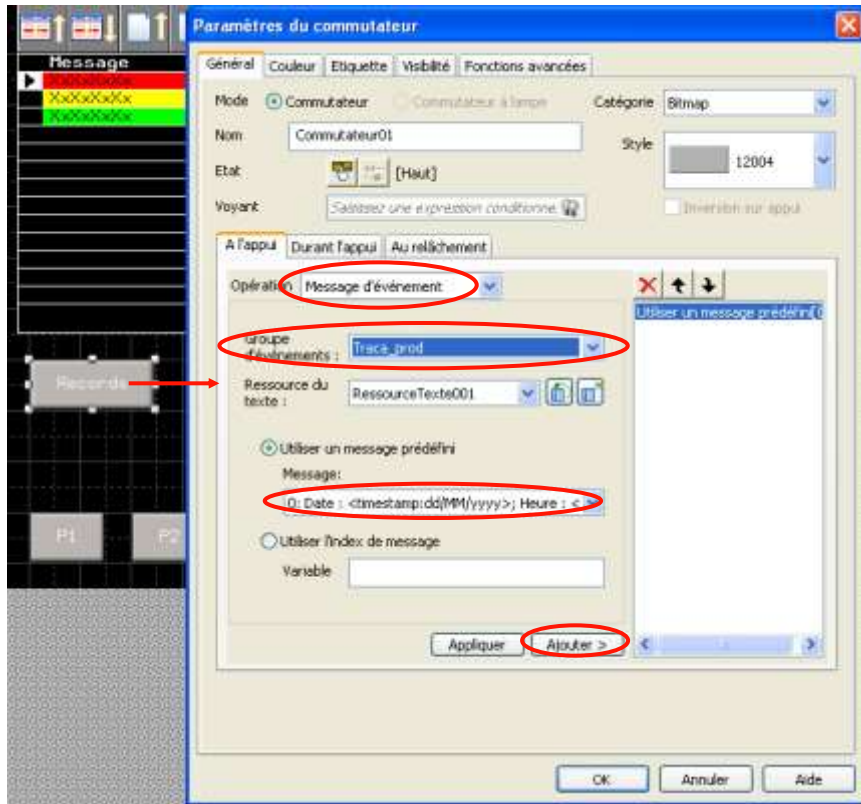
Message
XxXxXxXx
XxXxXxXx
XxXxXxXx

Records

P1
P2

Paramètres du commutateur

Général | Couleur | Etiquette | Visibilité | Fonctions avancées

Mode
Commutateur
Commutateur à lampe
Catégorie
Bitmap
Nom
Commutateur01
Style
12004
Etat
[Haut]
Voyant
Saisissez une expression conditionne
Inversion sur appui

A l'appui | Durant l'appui | Au relâchement

Opération
Message d'événement
Groupe d'événements :
Traca_prod
Ressource du texte :
RessourceTexte001
Utiliser un message prédéfini
Message:
0: Date : <timestamp:dd/MM/yyyy>; Heure : <
Utiliser l'index de message
Variable
Appliquer
Ajouter >

Utiliser un message prédéfini (

OK
Annuler
Aide